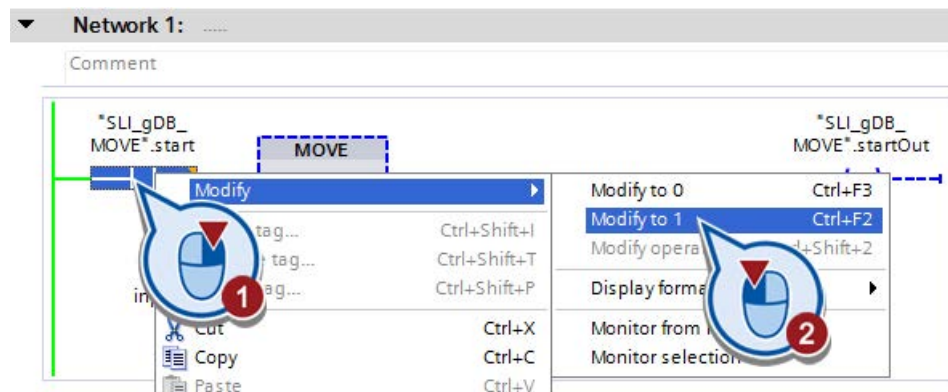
Network 1: .....

Comment

"SLI_gDB_ MOVE".start

MOVE

"SLI_gDB_ MOVE".startOut

Modify

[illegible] tag... Ctrl+Shift+I

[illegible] tag... Ctrl+Shift+T

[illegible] ag... Ctrl+Shift+P

in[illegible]

1

Cut Ctrl+X

Copy Ctrl+C

Paste Ctrl+V

Modify to 0 Ctrl+F3

Modify to 1 Ctrl+F2

Modify opera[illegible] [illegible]+Shift+2

Display forma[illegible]

Monitor from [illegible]

Monitor selection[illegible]

2